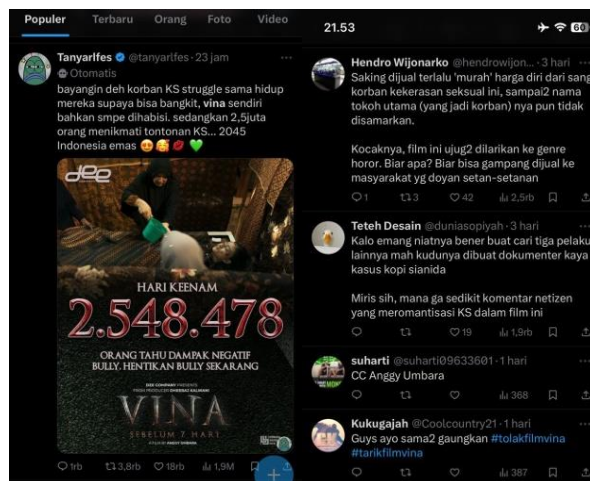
Populer Terbaru Orang Foto Video

Tanyarlfes @tanyarlfes · 23 jam
Otomatis
bayangin deh korban KS struggle sama hidup mereka supaya bisa bangkit, vina sendiri bahkan smpe dihabisi. sedangkan 2,5juta orang menikmati tontonan KS... 2045 Indonesia emas 😍🥰💋💚

dee

HARI KEENAM
2.548.478
ORANG TAHU DAMPAK NEGATIF BULLY. HENTIKAN BULLY SEKARANG

VINA
SEBELUM 7 HARI

1rb 3,8rb 18rb 1,9M

21.53

Hendro Wijonarko @hendrowijon... · 3 hari
Saking dijual terlalu 'murah' harga diri dari sang korban kekerasan seksual ini, sampai2 nama tokoh utama (yang jadi korban) nya pun tidak disamarkan.

Kocaknya, film ini ujug2 dilarikan ke genre horor. Biar apa? Biar bisa gampang dijual ke masyarakat yg doyan setan-setanan

1 3 42 2,5rb

Teteh Desain @duniasopiyah · 3 hari
Kalo emang niatnya bener buat cari tiga pelaku lainnya mah kudunya dibuat dokumenter kaya kasus kopi sianida

Miris sih, mana ga sedikit komentar netizen yang meromantisasi KS dalam film ini

19 1,9rb

suharti @suharti09633601 · 1 hari
CC Anggy Umbara

368

Kukugajah @Coolcountry21 · 1 hari
Guys ayo sama2 gaungkan #tolakfilmvina #tarikfilmvina

387